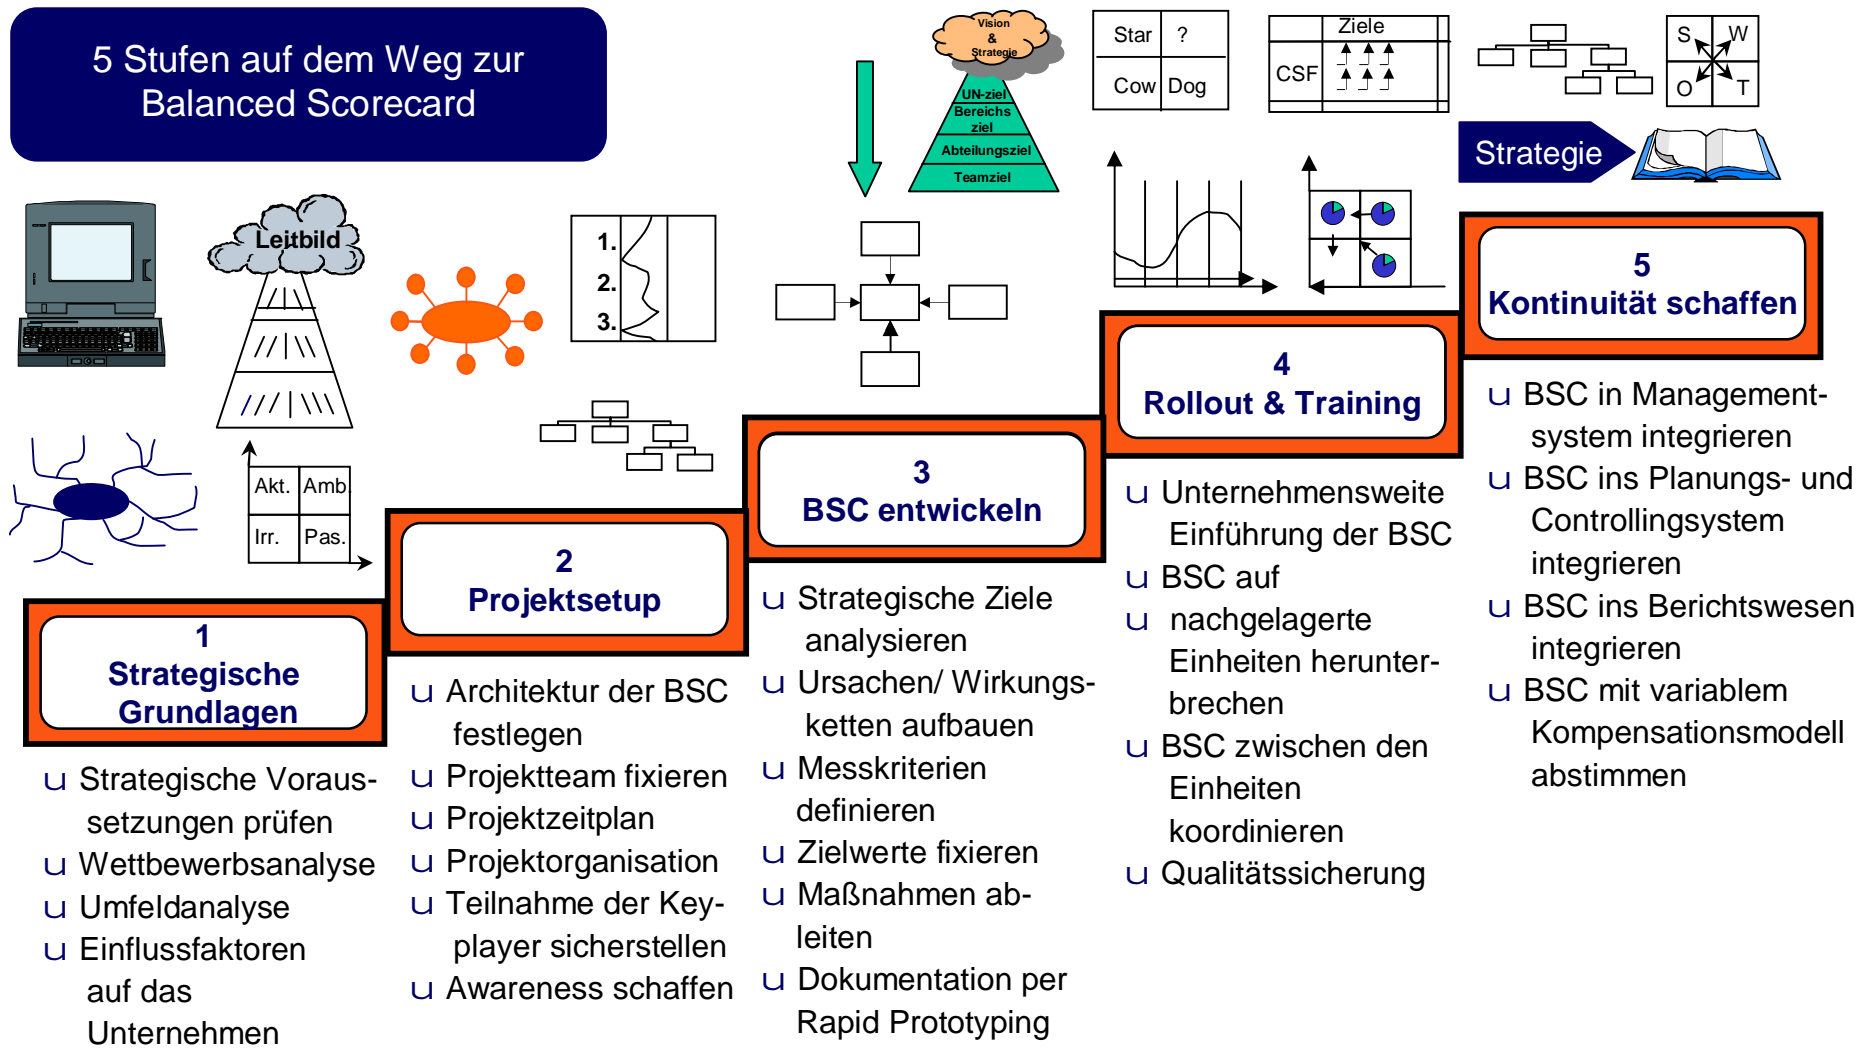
5 Stufen auf dem Weg zur Balanced Scorecard

Leitbild

Akt. | Amb.
Irr. | Pas.

1.
2.
3.

Vision & Strategie

UN-ziel
Bereichs ziel
Abteilungsziel
Teamziel

| Star | ? |
|---|---|
| Cow | Dog |

Ziele
CSF

S W
O T

Strategie

1
Strategische Grundlagen

u Strategische Voraussetzungen prüfen
u Wettbewerbsanalyse
u Umfeldanalyse
u Einflussfaktoren auf das Unternehmen

2
Projektsetup

u Architektur der BSC festlegen
u Projektteam fixieren
u Projektzeitplan
u Projektorganisation
u Teilnahme der Keyplayer sicherstellen
u Awareness schaffen

3
BSC entwickeln

u Strategische Ziele analysieren
u Ursachen/ Wirkungsketten aufbauen
u Messkriterien definieren
u Zielwerte fixieren
u Maßnahmen ableiten
u Dokumentation per Rapid Prototyping

4
Rollout & Training

u Unternehmensweite Einführung der BSC
u BSC auf
u nachgelagerte Einheiten herunterbrechen
u BSC zwischen den Einheiten koordinieren
u Qualitätssicherung

5
Kontinuität schaffen

u BSC in Managementsystem integrieren
u BSC ins Planungs- und Controllingsystem integrieren
u BSC ins Berichtswesen integrieren
u BSC mit variablem Kompensationsmodell abstimmen